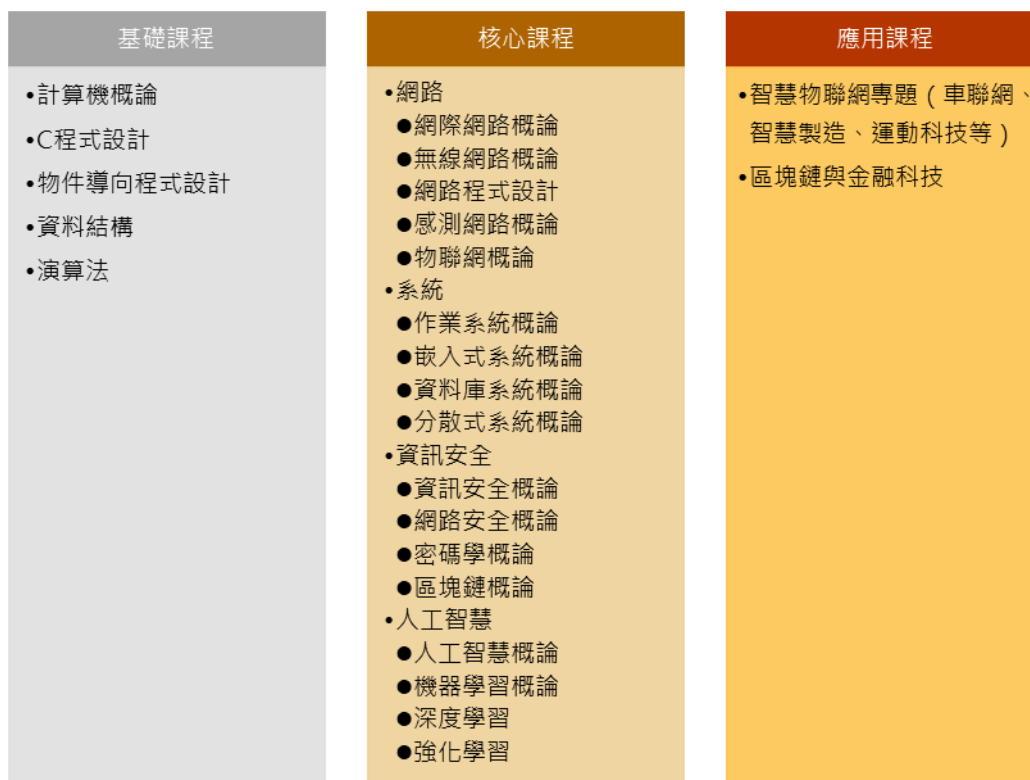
基礎課程

•計算機概論
•C程式設計
•物件導向程式設計
•資料結構
•演算法

核心課程

•網路
●網際網路概論
●無線網路概論
●網路程式設計
●感測網路概論
●物聯網概論
•系統
●作業系統概論
●嵌入式系統概論
●資料庫系統概論
●分散式系統概論
•資訊安全
●資訊安全概論
●網路安全概論
●密碼學概論
●區塊鏈概論
•人工智慧
●人工智慧概論
●機器學習概論
●深度學習
●強化學習

應用課程

•智慧物聯網專題（車聯網、智慧製造、運動科技等）
•區塊鏈與金融科技